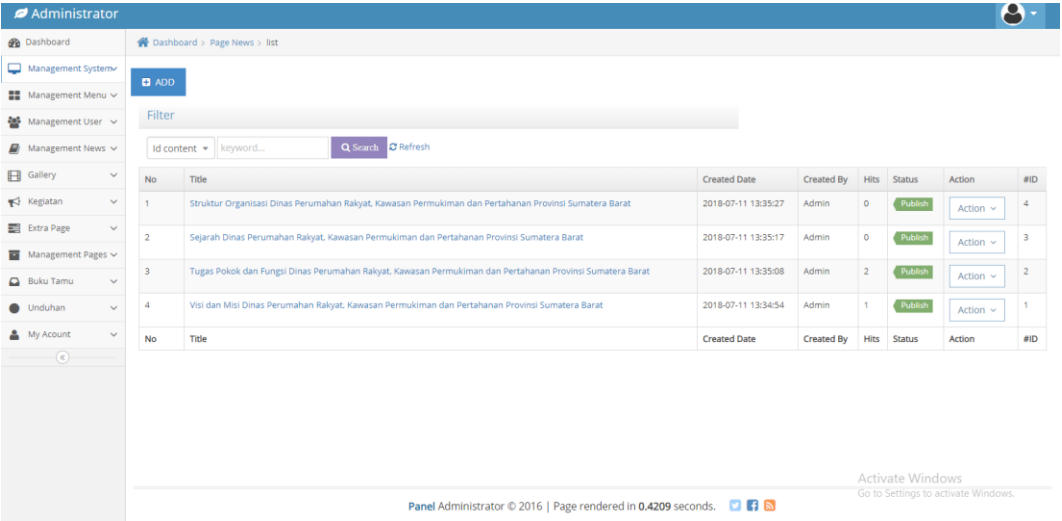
Administrator

Dashboard
Management System
Management Menu
Management User
Management News
Gallery
Kegiatan
Extra Page
Management Pages
Buku Tamu
Unduhan
My Acount

Dashboard > Page News > list

ADD

Filter

Id content | keyword... | Search | Refresh

| No | Title | Created Date | Created By | Hits | Status | Action | #ID |
|---|---|---|---|---|---|---|---|
| 1 | Struktur Organisasi Dinas Perumahan Rakyat, Kawasan Permukiman dan Pertahanan Provinsi Sumatera Barat | 2018-07-11 13:35:27 | Admin | 0 | Publish | Action | 4 |
| 2 | Sejarah Dinas Perumahan Rakyat, Kawasan Permukiman dan Pertahanan Provinsi Sumatera Barat | 2018-07-11 13:35:17 | Admin | 0 | Publish | Action | 3 |
| 3 | Tugas Pokok dan Fungsi Dinas Perumahan Rakyat, Kawasan Permukiman dan Pertahanan Provinsi Sumatera Barat | 2018-07-11 13:35:08 | Admin | 2 | Publish | Action | 2 |
| 4 | Visi dan Misi Dinas Perumahan Rakyat, Kawasan Permukiman dan Pertahanan Provinsi Sumatera Barat | 2018-07-11 13:34:54 | Admin | 1 | Publish | Action | 1 |
| No | Title | Created Date | Created By | Hits | Status | Action | #ID |

Activate Windows
Go to Settings to activate Windows.

Panel Administrator © 2016 | Page rendered in 0.4209 seconds.